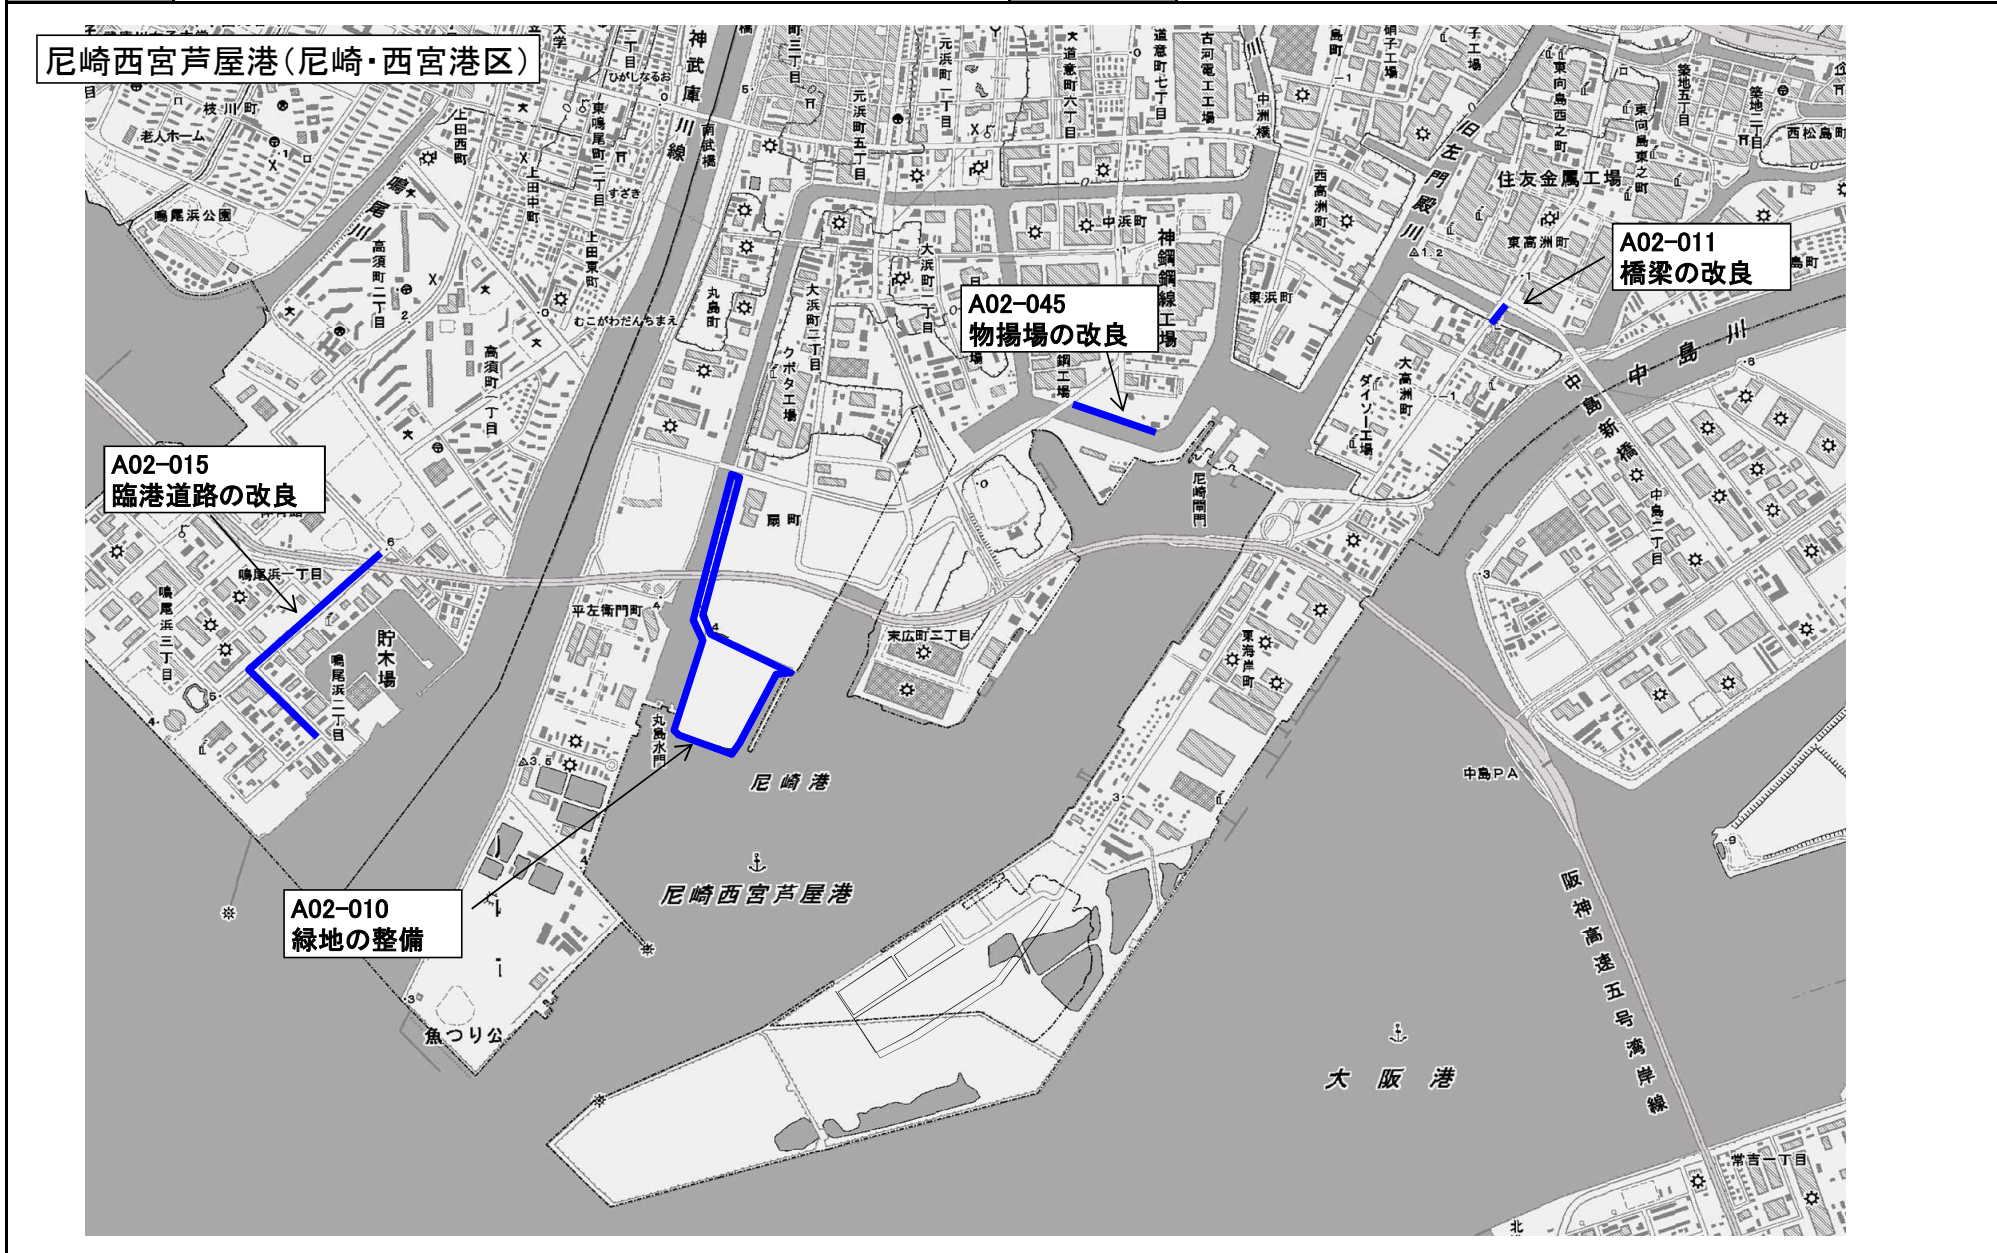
尼崎西宮芦屋港(尼崎・西宮港区)

A02-011
橋梁の改良

A02-045
物揚場の改良

A02-015
臨港道路の改良

A02-010
緑地の整備

枝川町
老人ホーム
鳴尾浜公園
鳴尾川
高須町二丁目
高須町一丁目
上田西町
上田中町
上田東町
東鳴尾町二丁目
むこがわだんちまえ
ひがしなるお
すざき
阪神武庫川線
武庫川
南武橋
丸島町
大浜町二丁目
クボタ工場
元浜町五丁目
元浜町一丁目
大浜町一丁目
中浜町
道意町六丁目
道意町七丁目
古河電工工場
神鋼鋼線工場
鋼工場
東浜町
中洲橋
西高洲町
旧左門殿川
住友金属工場
東向島西之町
東向島東之町
築地二丁目
西松島町
東高洲町
大高洲町
ダイソー工場
中島川
中島新橋
中島二丁目
尼崎閘門
扇町
末広町二丁目
東海岸町
鳴尾浜一丁目
鳴尾浜三丁目
鳴尾浜二丁目
貯木場
平左衛門町
丸島水門
尼崎港
尼崎西宮芦屋港
中島PA
阪神高速五号湾岸線
大阪港
魚つり公
常吉一丁目
北